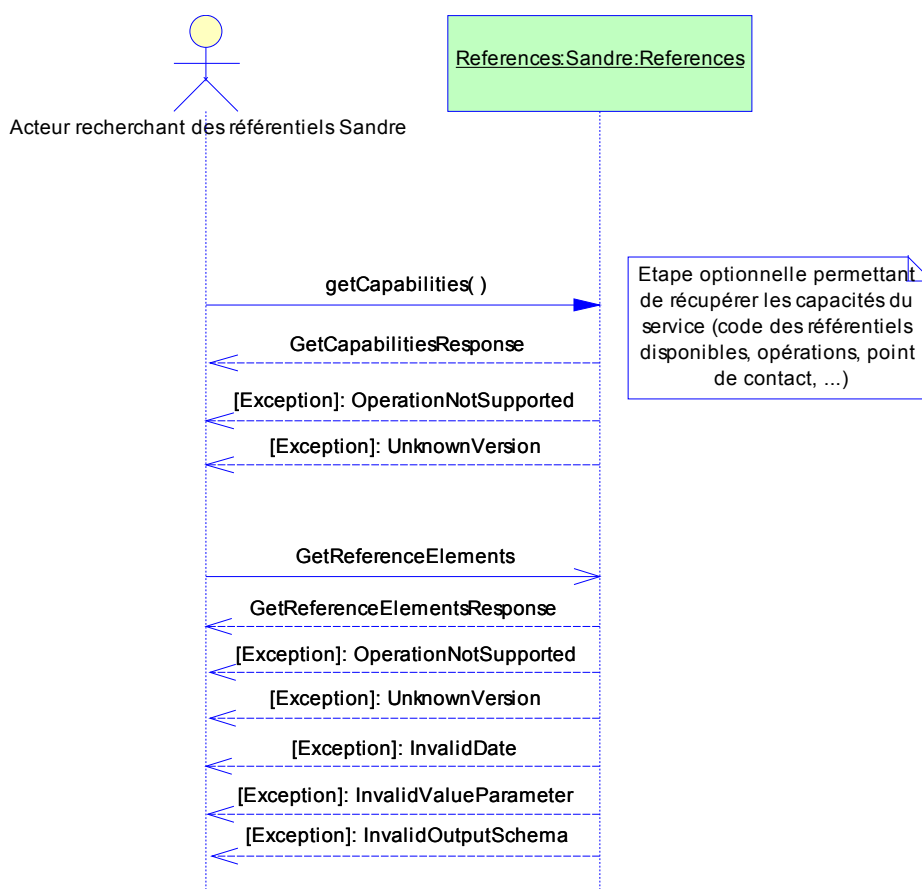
References:Sandre:References

Acteur recherchant des référentiels Sandre

getCapabilities( )

GetCapabilitiesResponse

[Exception]: OperationNotSupported

[Exception]: UnknownVersion

Etape optionnelle permettant de récupérer les capacités du service (code des référentiels disponibles, opérations, point de contact, ...)

GetReferenceElements

GetReferenceElementsResponse

[Exception]: OperationNotSupported

[Exception]: UnknownVersion

[Exception]: InvalidDate

[Exception]: InvalidValueParameter

[Exception]: InvalidOutputSchema